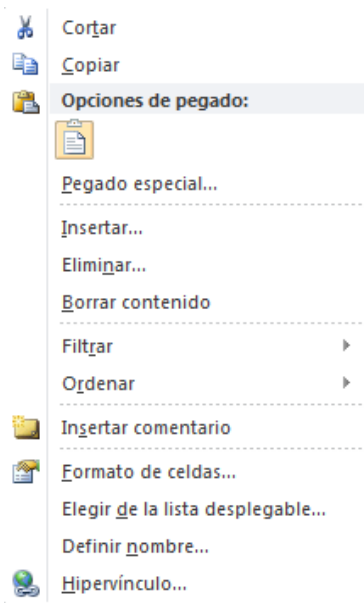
Cortar
Copiar
Opciones de pegado:
Pegado especial...
Insertar...
Eliminar...
Borrar contenido
Filtrar
Ordenar
Insertar comentario
Formato de celdas...
Elegir de la lista desplegable...
Definir nombre...
Hipervínculo...